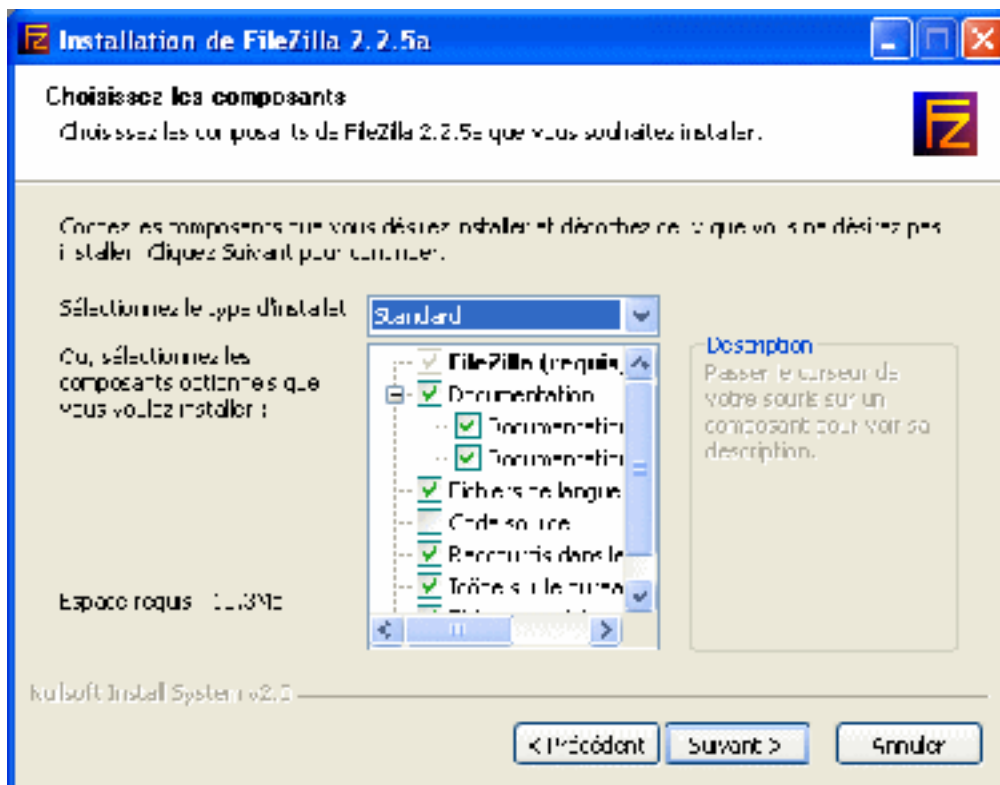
Installation de FileZilla 2.2.5a

Choisissez les composants

Choisissez les composants de FileZilla 2.2.5a que vous souhaitez installer.

Cochez les composants que vous désirez installer et décochez ceux que vous ne désirez pas installer. Cliquez Suivant pour continuer.

Sélectionnez le type d'installat

Standard

Ou, sélectionnez les composants optionnels que vous voulez installer :

FileZilla (requis)
Documentation
Documentatio
Documentatio
Fichiers de langue
Code source
Raccourcis dans le
Icône sur le burea

Description

Passer le curseur de votre souris sur un composant pour voir sa description.

Espace requis : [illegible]Mo

Nullsoft Install System v2.0

< Précédent
Suivant >
Annuler